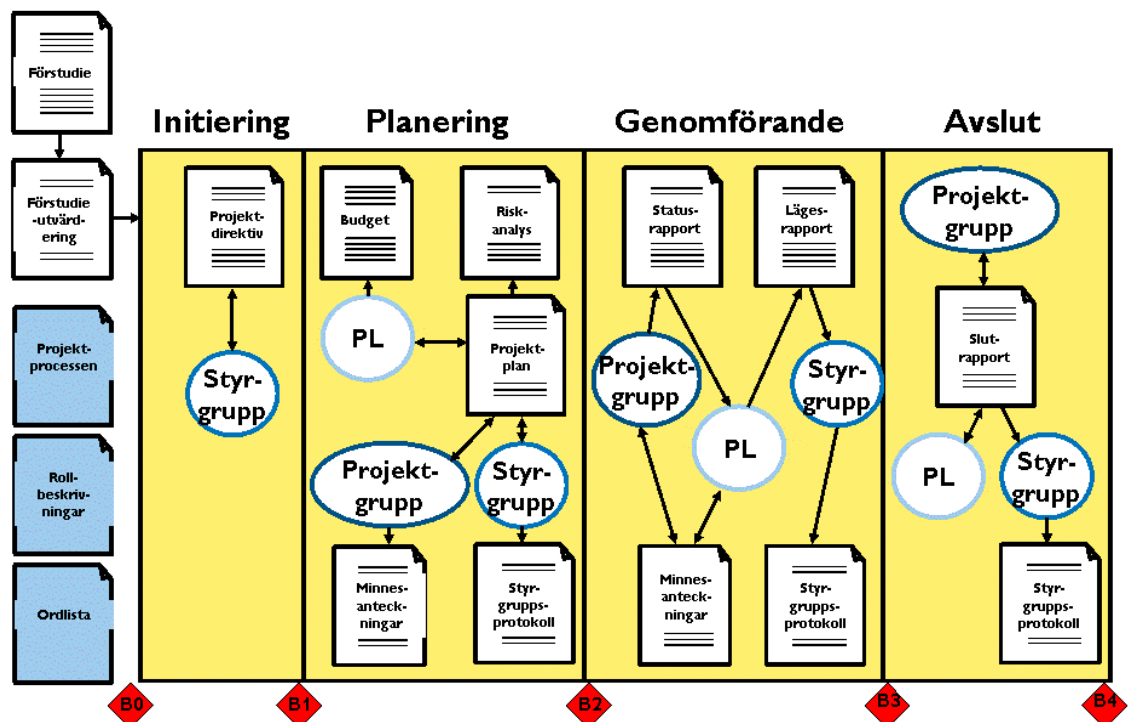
Förstudie

Förstudie -utvärdering

Projektprocessen

Rollbeskrivningar

Ordlista

Initiering

Projektdirektiv

Styrgrupp

Planering

Budget

Riskanalys

PL

Projektplan

Projektgrupp

Styrgrupp

Minnesanteckningar

Styrgruppsprotokoll

Genomförande

Statusrapport

Lägesrapport

Projektgrupp

PL

Styrgrupp

Minnesanteckningar

Styrgruppsprotokoll

Avslut

Projektgrupp

Slutrapport

PL

Styrgrupp

Styrgruppsprotokoll

B0

B1

B2

B3

B4